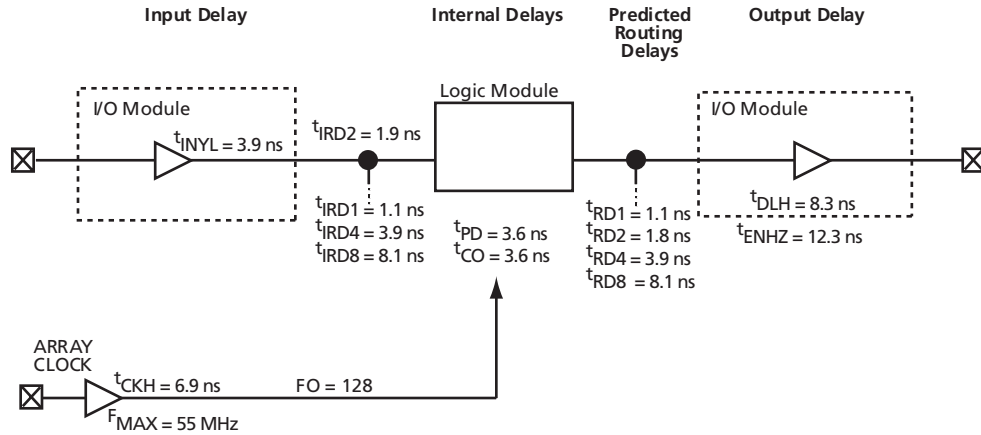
Input Delay

Internal Delays

Predicted Routing Delays

Output Delay

I/O Module

$t_{INYL}$ = 3.9 ns

$t_{IRD2}$ = 1.9 ns

Logic Module

I/O Module

$t_{IRD1}$ = 1.1 ns
$t_{IRD4}$ = 3.9 ns
$t_{IRD8}$ = 8.1 ns

$t_{PD}$ = 3.6 ns
$t_{CO}$ = 3.6 ns

$t_{RD1}$ = 1.1 ns
$t_{RD2}$ = 1.8 ns
$t_{RD4}$ = 3.9 ns
$t_{RD8}$ = 8.1 ns

$t_{DLH}$ = 8.3 ns

$t_{ENHZ}$ = 12.3 ns

ARRAY CLOCK

$t_{CKH}$ = 6.9 ns

FO = 128

$F_{MAX}$ = 55 MHz